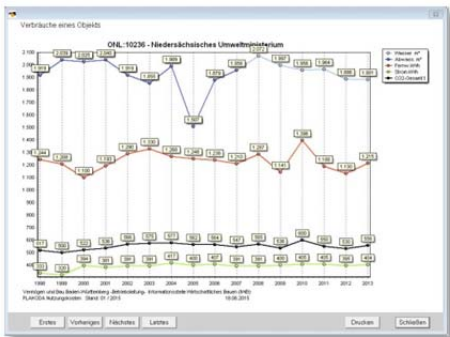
Verbräuche eines Objekts

ONL:10236 - Niedersächsisches Umweltministerium

Wasser m³
Abwasser m³
Fernwärme
Strom kWh
CO2-Gesamt t

2.100
2.050
2.000
1.950
1.900
1.850
1.800
1.750
1.700
1.650
1.600
1.550
1.500
1.450
1.400
1.350
1.300
1.250
1.200
1.150
1.100
1.050
1.000
950
900
850
800
750
700
650
600
550
500
450
400
350

1.904
2.039
2.028
2.018
1.916
1.850
1.969
1.537
1.878
1.950
2.077
1.997
1.984
1.898
1.891

1.244
1.208
1.130
1.193
1.280
1.330
1.269
1.248
1.226
1.203
1.297
1.141
1.398
1.180
1.130
1.215

511
505
522
536
566
570
577
560
564
547
565
549
600
551
530
560

320
394
391
391
391
417
400
407
391
391
400
405
400
395
404

1998
1999
2000
2001
2002
2003
2004
2005
2006
2007
2008
2009
2010
2011
2012
2013

Vermögen und Bau Baden-Württemberg, Betriebsleitung - Informationsstelle Wirtschaftliches Bauen (IWB)
PLAKOSA Nutzungskosten Stand: 01.2015 10.06.2015

Erstes
Vorheriges
Nächstes
Letztes
Drucken
Schließen